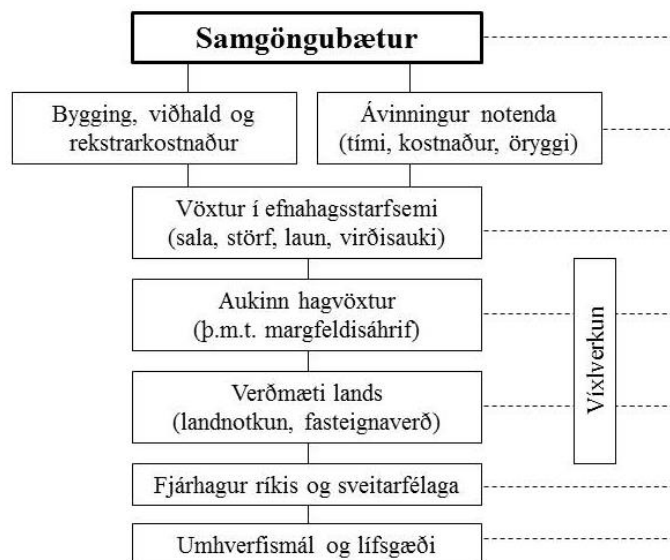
Samgöngubætur

Bygging, viðhald og rekstrarkostnaður

Ávinningur notenda (tími, kostnaður, öryggi)

Vöxtur í efnahagsstarfsemi (sala, störf, laun, virðisauki)

Aukinn hagvöxtur (þ.m.t. margfeldisáhrif)

Verðmæti lands (landnotkun, fasteignaverð)

Víxlverkun

Fjárhagur ríkis og sveitarfélaga

Umhverfismál og lífsgæði